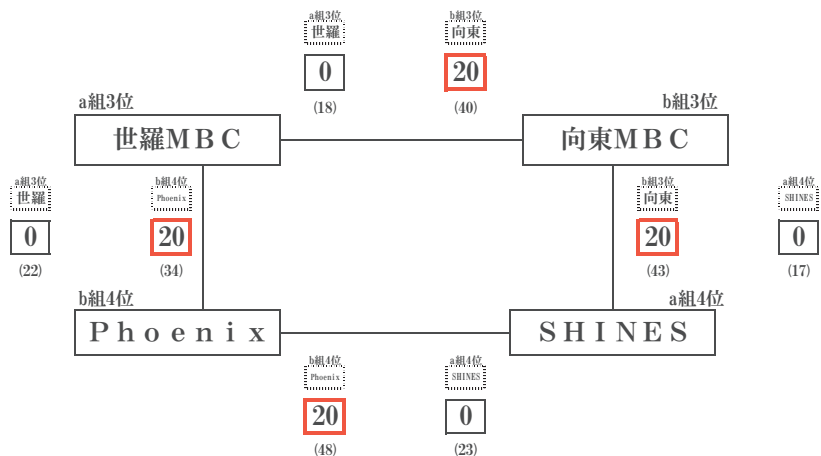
a組3位
世羅
0
(18)

b組3位
向東
20
(40)

a組3位
世羅ＭＢＣ

b組3位
向東ＭＢＣ

a組3位
世羅
0
(22)

b組4位
Phoenix
20
(34)

b組3位
向東
20
(43)

a組4位
SHINES
0
(17)

b組4位
Ｐｈｏｅｎｉｘ

a組4位
ＳＨＩＮＥＳ

b組4位
Phoenix
20
(48)

a組4位
SHINES
0
(23)